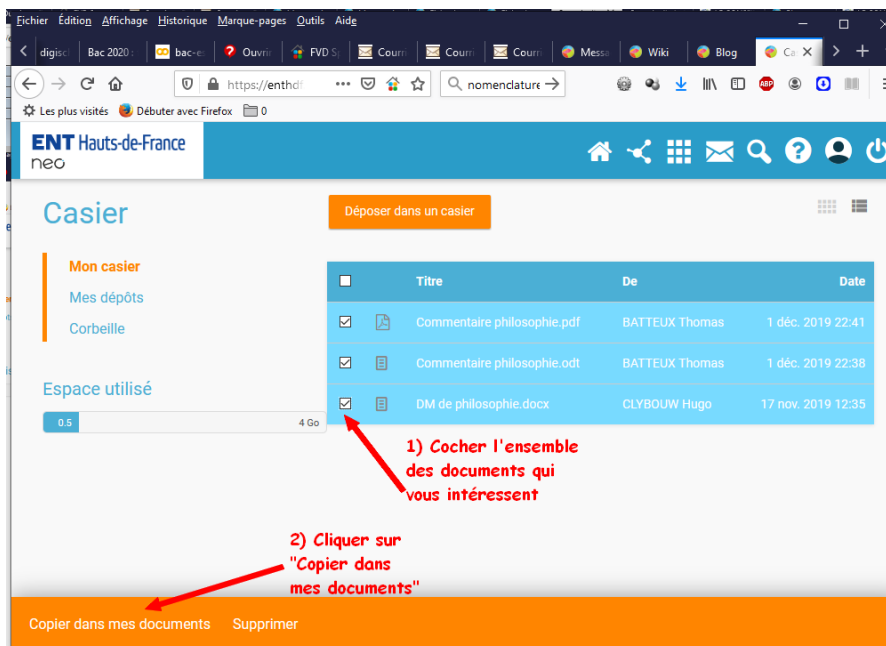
Fichier Édition Affichage Historique Marque-pages Outils Aide

digisc | Bac 2020 | bac-e | Ouvrir | FVD S | Courr | Courr | Courr | Messa | Wiki | Blog | Ca

https://enthdf | nomenclature

Les plus visités | Débuter avec Firefox | 0

ENT Hauts-de-France
neo

Casier

Déposer dans un casier

Mon casier
Mes dépôts
Corbeille

Espace utilisé

0.5 | 4 Go

| | | Titre | De | Date |
|---|---|---|---|---|
| ☑ | | Commentaire philosophie.pdf | BATTEUX Thomas | 1 déc. 2019 22:41 |
| ☑ | | Commentaire philosophie.odt | BATTEUX Thomas | 1 déc. 2019 22:38 |
| ☑ | | DM de philosophie.docx | CLYBOUW Hugo | 17 nov. 2019 12:35 |

1) Cocher l'ensemble des documents qui vous intéressent

2) Cliquer sur "Copier dans mes documents"

Copier dans mes documents   Supprimer